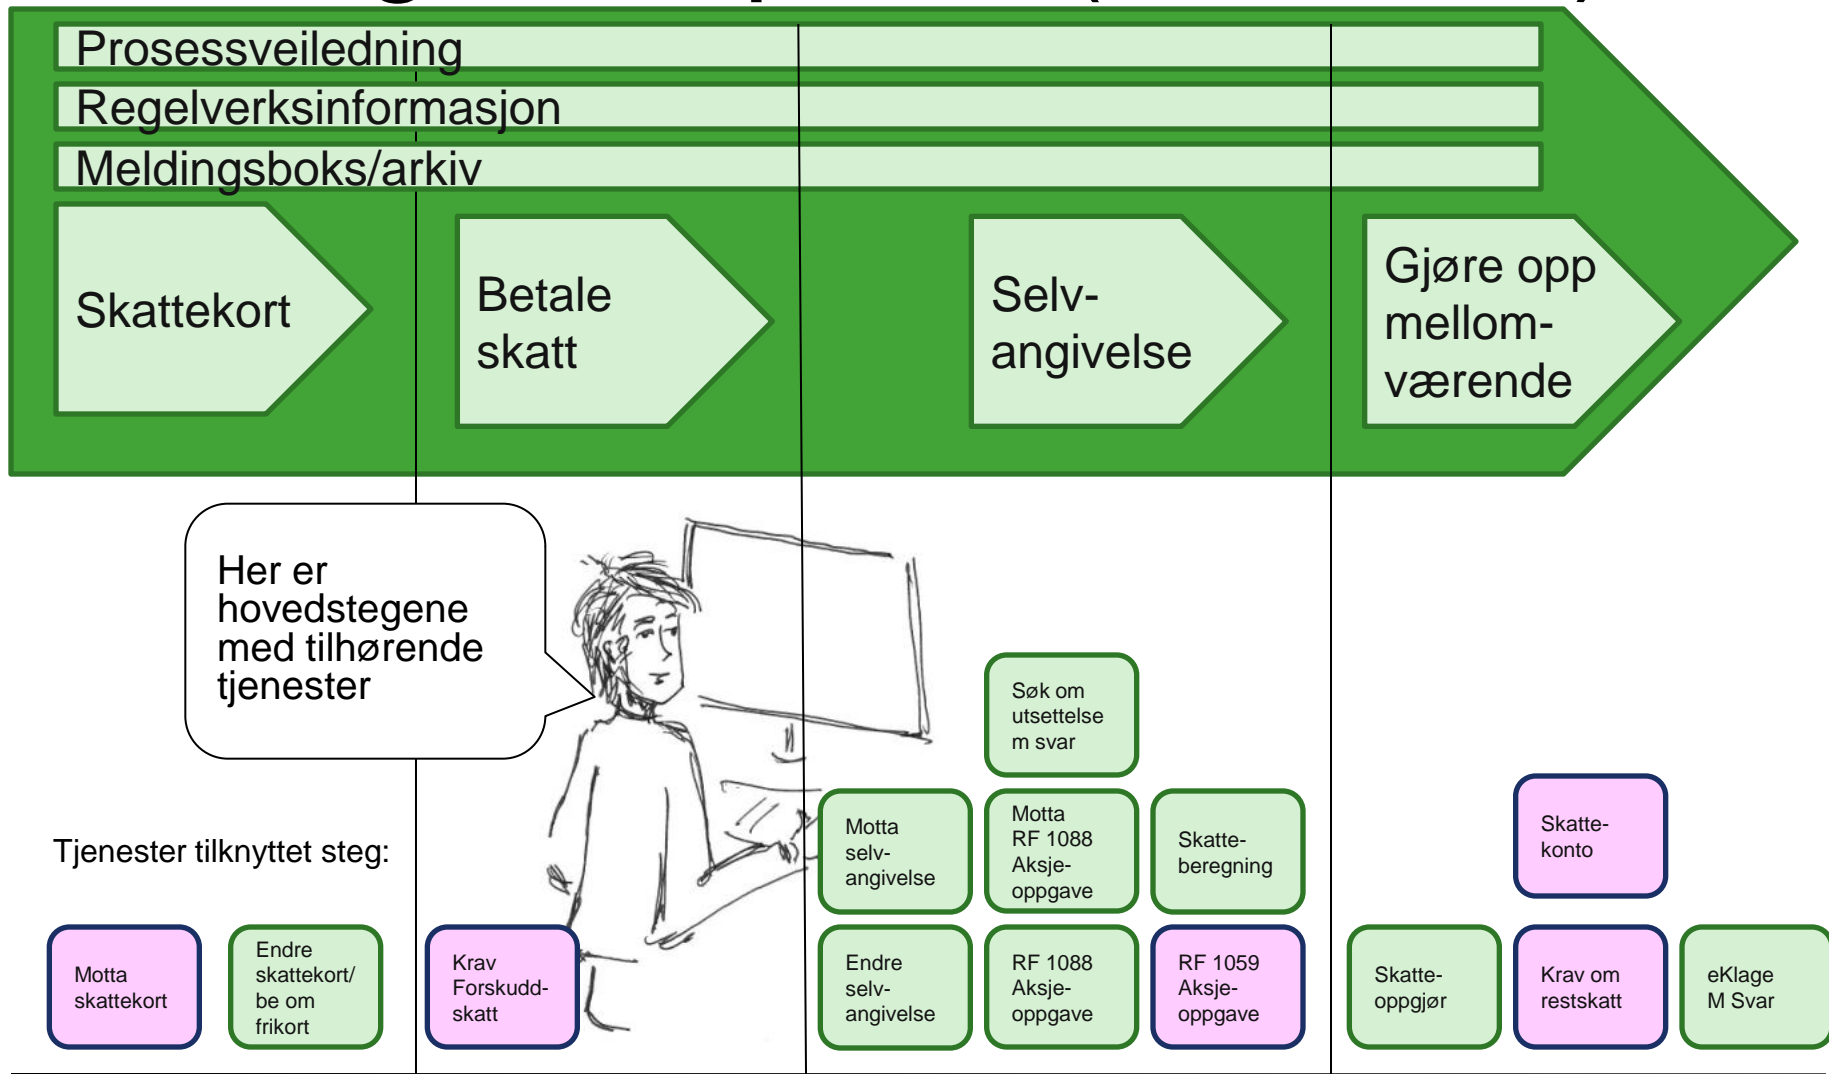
Prosessveiledning
Regelverksinformasjon
Meldingsboks/arkiv

Skattekort

Betale skatt

Selv-angivelse

Gjøre opp mellom-værende

Her er hovedstegene med tilhørende tjenester

Tjenester tilknyttet steg:

Søk om utsettelse m svar

Motta selv-angivelse

Motta RF 1088 Aksje-oppgave

Skatte-beregning

Skatte-konto

Motta skattekort

Endre skattekort/ be om frikort

Krav Forskudd-skatt

Endre selv-angivelse

RF 1088 Aksje-oppgave

RF 1059 Aksje-oppgave

Skatte-oppgjør

Krav om restskatt

eKlage M Svar